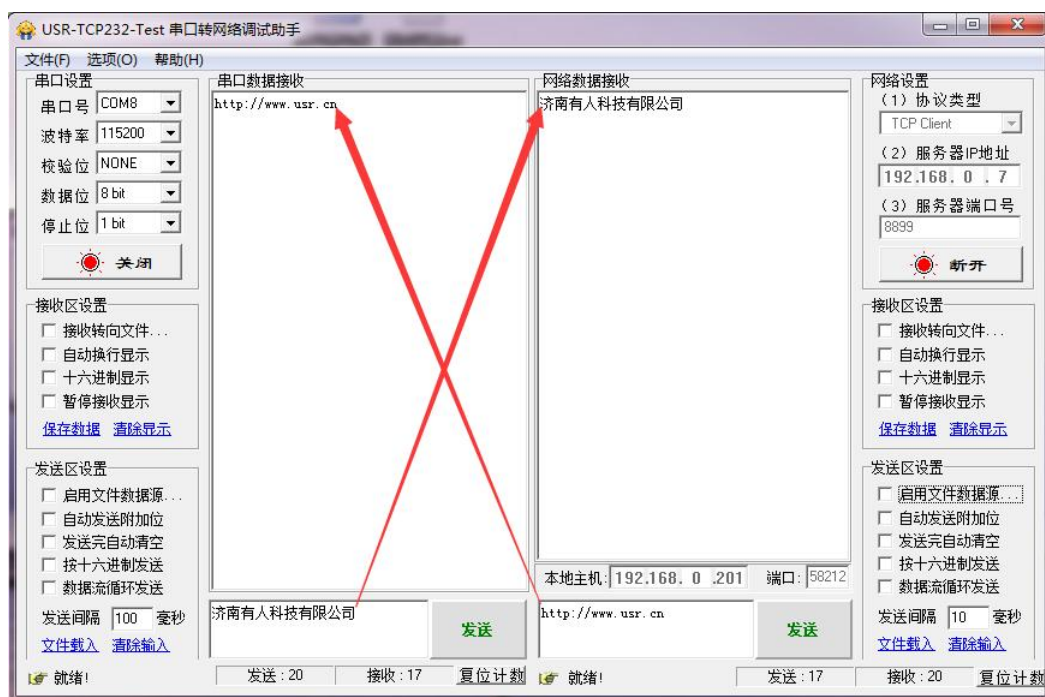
USR-TCP232-Test 串口转网络调试助手

文件(F) 选项(O) 帮助(H)

串口设置
串口号 COM8
波特率 115200
校验位 NONE
数据位 8 bit
停止位 1 bit
关闭

接收区设置
接收转向文件...
自动换行显示
十六进制显示
暂停接收显示
保存数据 清除显示

发送区设置
启用文件数据源...
自动发送附加位
发送完自动清空
按十六进制发送
数据流循环发送
发送间隔 100 毫秒
文件载入 清除输入

就绪!

串口数据接收
http://www.usr.cn

济南有人科技有限公司
发送

发送：20 接收：17 复位计数

网络数据接收
济南有人科技有限公司

本地主机: 192.168. 0 .201 端口: 58212

http://www.usr.cn
发送

就绪! 发送：17 接收：20 复位计数

网络设置
(1) 协议类型
TCP Client
(2) 服务器IP地址
192.168. 0 . 7
(3) 服务器端口号
8899
断开

接收区设置
接收转向文件...
自动换行显示
十六进制显示
暂停接收显示
保存数据 清除显示

发送区设置
启用文件数据源...
自动发送附加位
发送完自动清空
按十六进制发送
数据流循环发送
发送间隔 10 毫秒
文件载入 清除输入